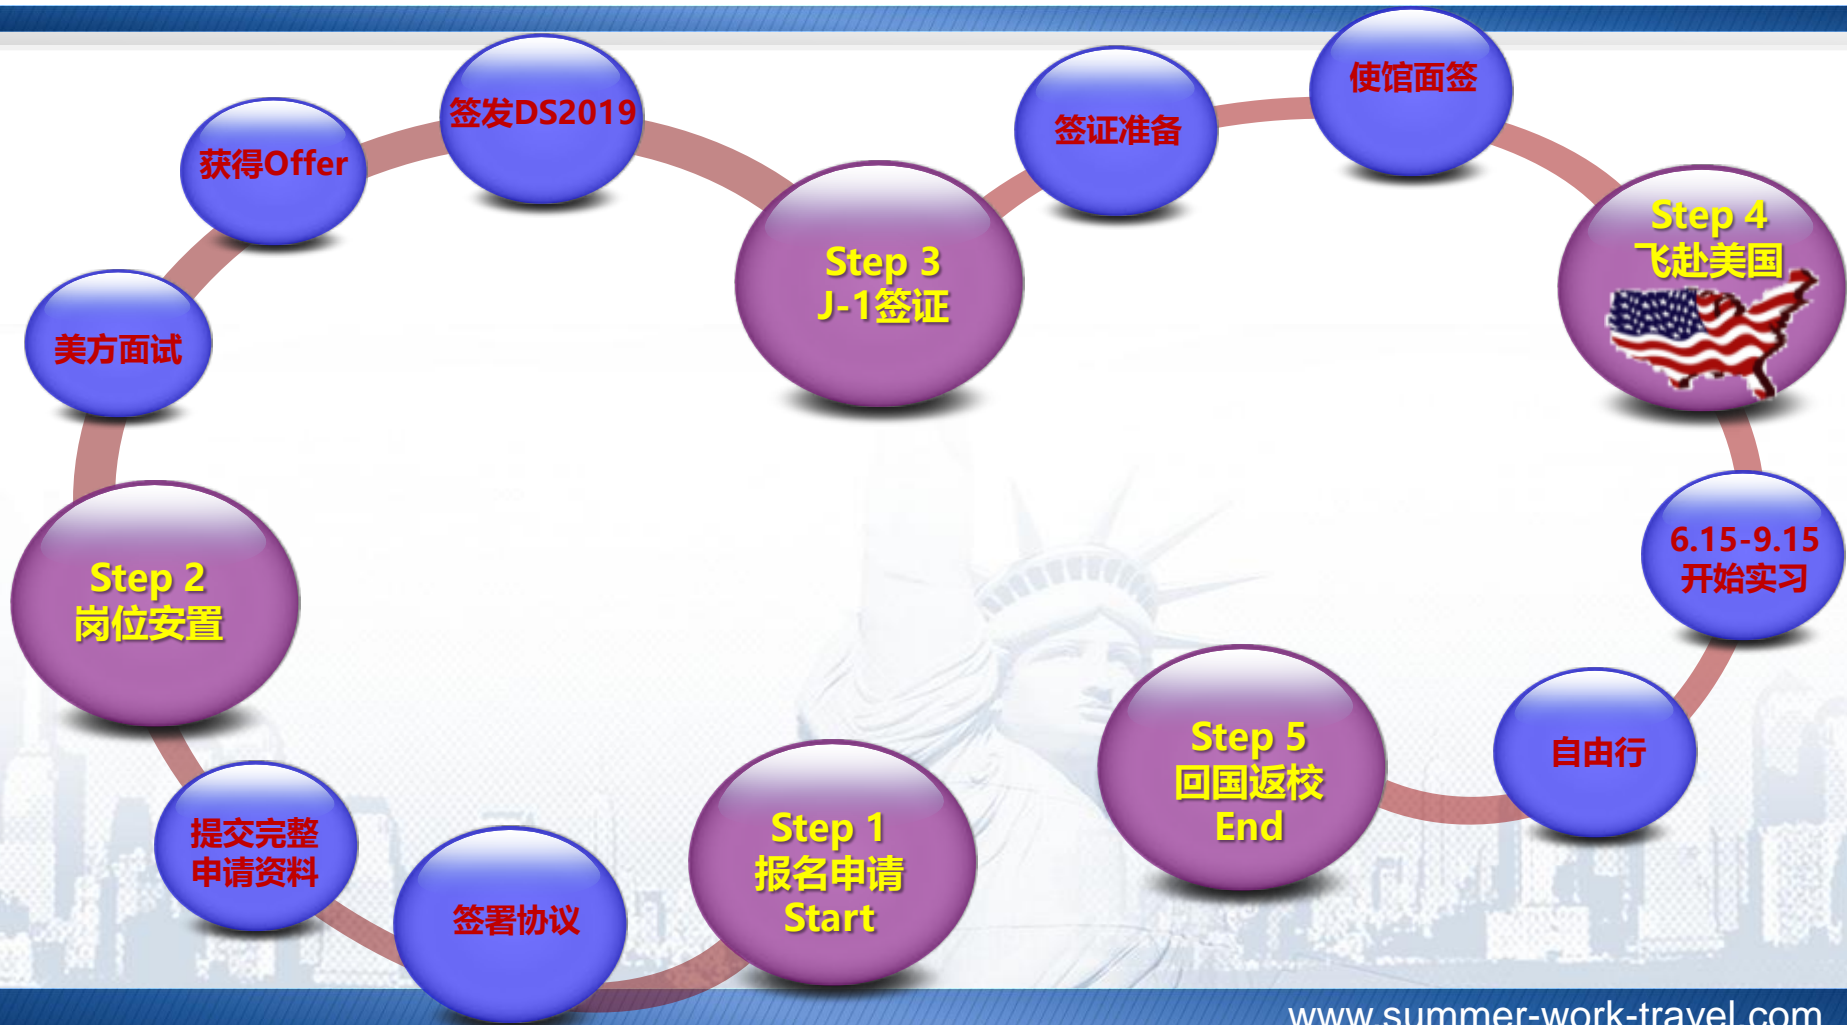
Step 1
报名申请
Start

签署协议

提交完整
申请资料

Step 2
岗位安置

美方面试

获得Offer

签发DS2019

Step 3
J-1签证

签证准备

使馆面签

Step 4
飞赴美国

6.15-9.15
开始实习

自由行

Step 5
回国返校
End

www.summer-work-travel.com